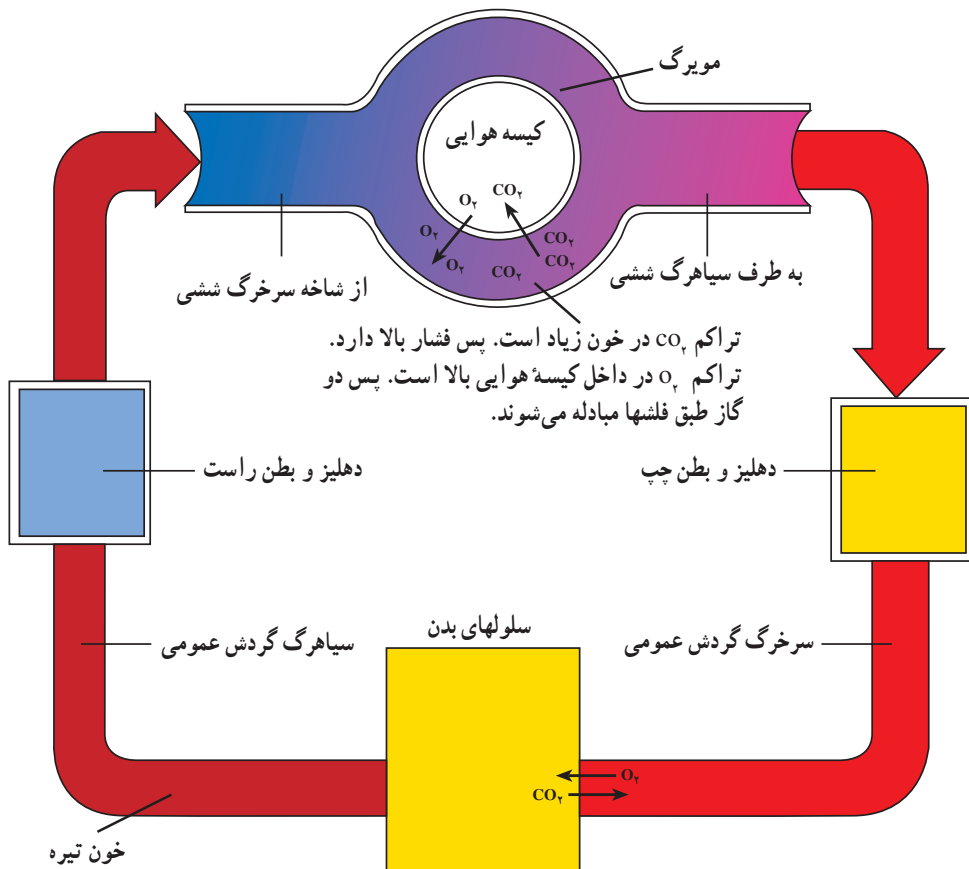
مویرگ

کیسه هوایی

$O_2$ $CO_2$
$O_2$ $CO_2$
$O_2$ $CO_2$
$CO_2$

از شاخه سرخرگ ششی

به طرف سیاهرگ ششی

تراکم $co_2$ در خون زیاد است. پس فشار بالا دارد. تراکم $o_2$ در داخل کیسهٔ هوایی بالا است. پس دو گاز طبق فلشها مبادله می‌شوند.

دهلیز و بطن راست

دهلیز و بطن چپ

سلولهای بدن

سیاهرگ گردش عمومی

سرخرگ گردش عمومی

$O_2$
$CO_2$

خون تیره